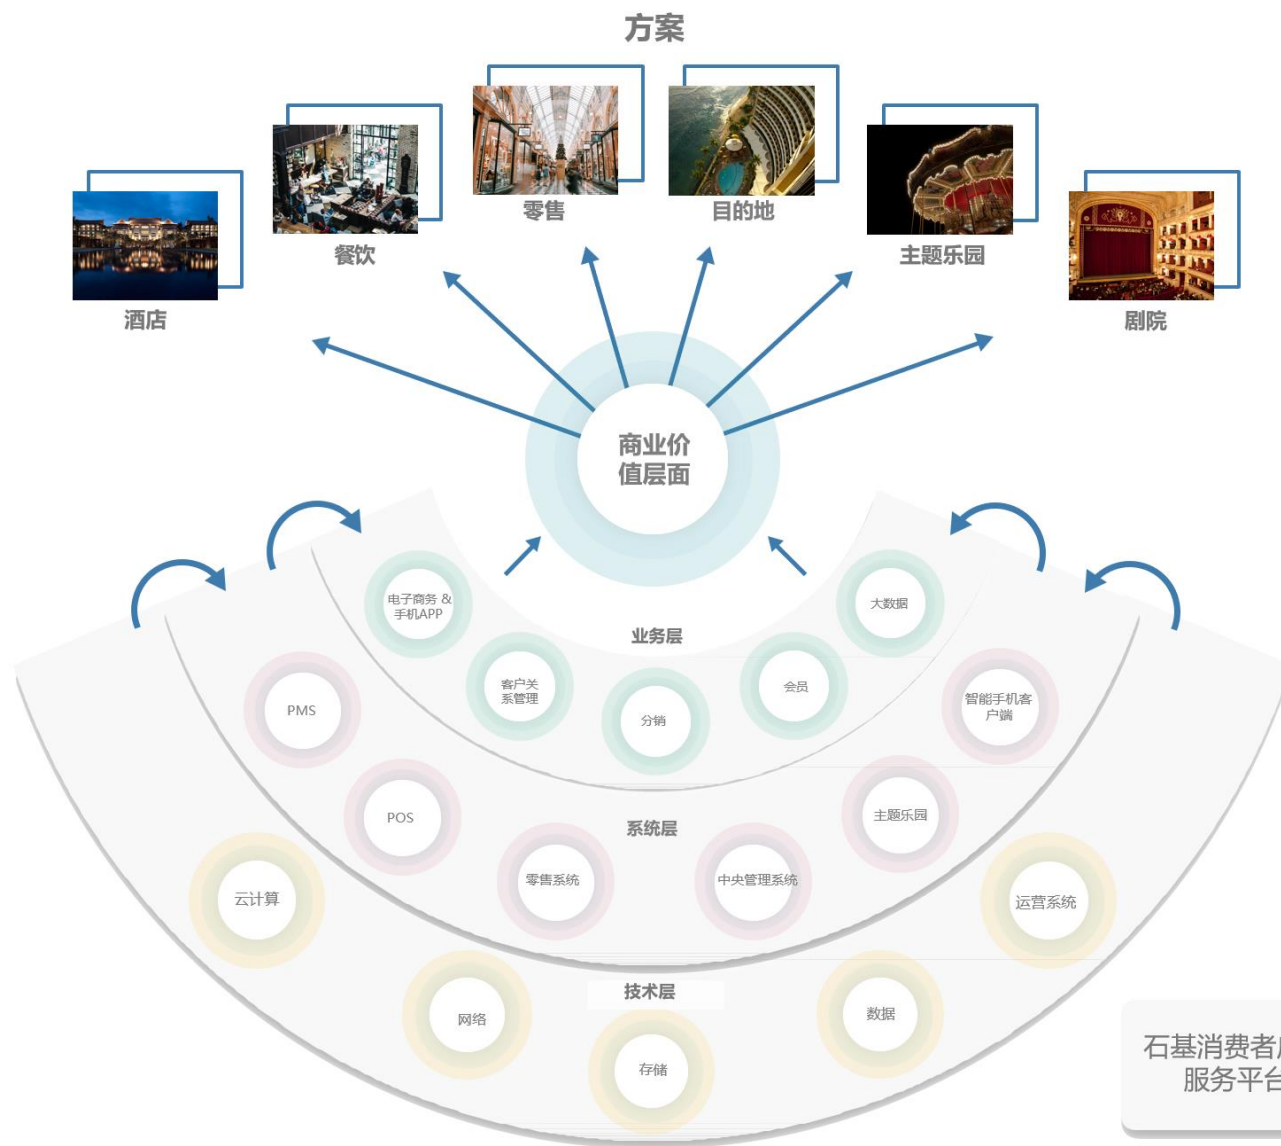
方案

酒店

餐饮

零售

目的地

主题乐园

剧院

商业价值层面

电子商务 & 手机APP

大数据

业务层

客户关系管理

分销

会员

PMS

智能手机客户端

POS

系统层

主题乐园

云计算

零售系统

中央管理系统

运营系统

技术层

网络

数据

存储

石基消费者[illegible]
服务平台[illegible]